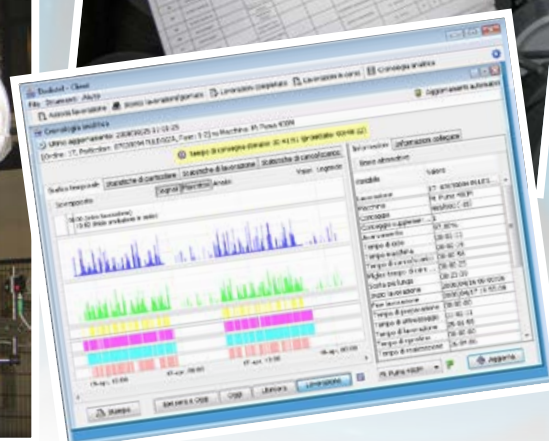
Deskool - Client

File Strumenti Aiuto

Aggiorna lavorazione

Lavorazioni completate

Lavorazioni in corso

Cronologia analitica

Aggiornamento automatico

Cronologia analitica

Ultimo aggiornamento: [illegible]

Ordine: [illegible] Macchina: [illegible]

Tempo di consegna stimato: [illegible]

Grafico temporale

Statistiche di particolare

Statistiche di lavorazione

Statistiche di conoscimento

Informazioni

Informazioni collegate

Variabile

Valore

Lavorazione

Macchina

Consegna

Stampa

Oggi

Aggiorna